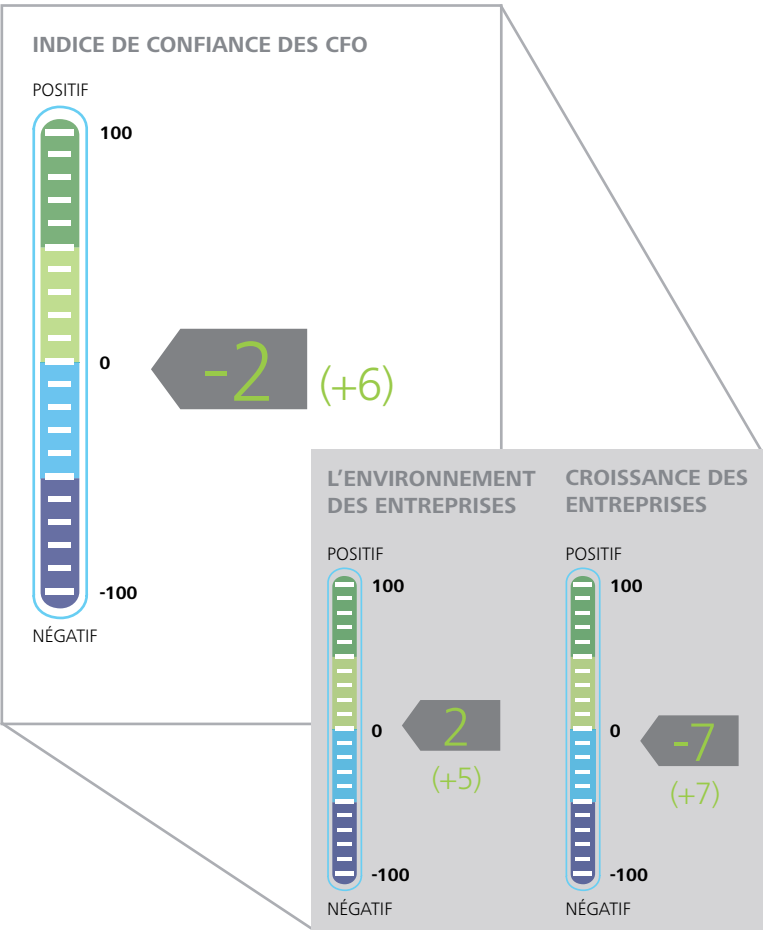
INDICE DE CONFIANCE DES CFO

POSITIF

100

0

-2 (+6)

-100

NÉGATIF

L'ENVIRONNEMENT DES ENTREPRISES

POSITIF

100

0

2 (+5)

-100

NÉGATIF

CROISSANCE DES ENTREPRISES

POSITIF

100

0

-7 (+7)

-100

NÉGATIF